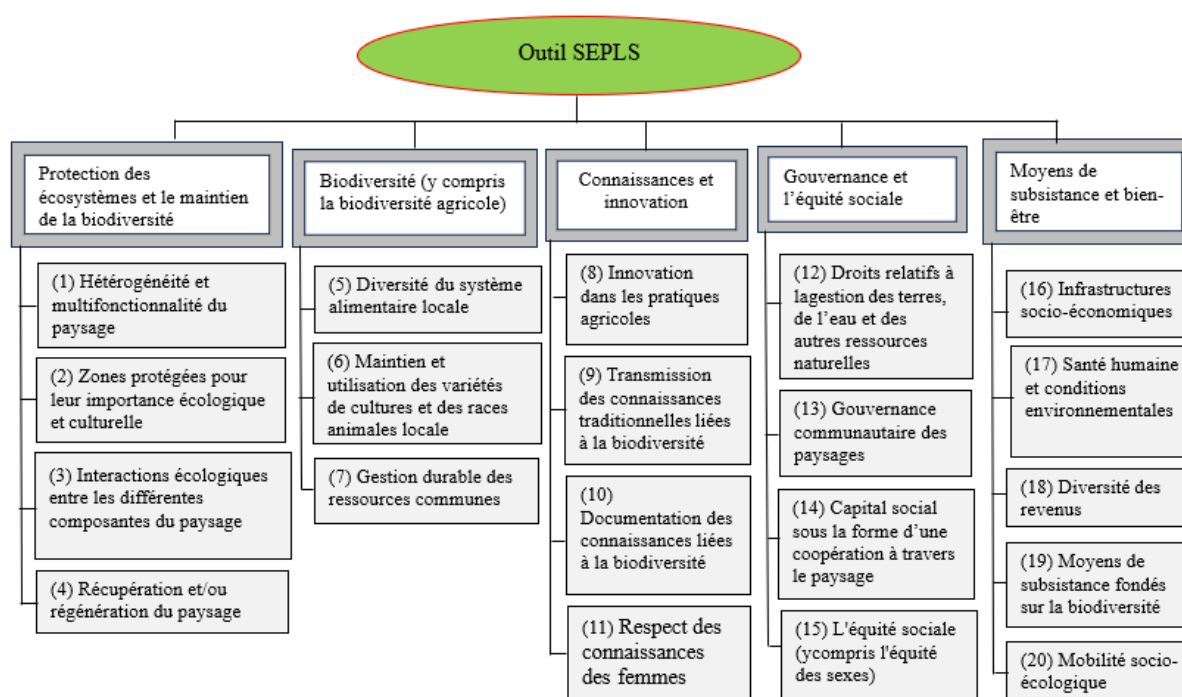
Outil SEPLS

Protection des écosystèmes et le maintien de la biodiversité

(1) Hétérogénéité et multifonctionnalité du paysage

(2) Zones protégées pour leur importance écologique et culturelle

(3) Interactions écologiques entre les différentes composantes du paysage

(4) Récupération et/ou régénération du paysage

Biodiversité (y compris la biodiversité agricole)

(5) Diversité du système alimentaire locale

(6) Maintien et utilisation des variétés de cultures et des races animales locale

(7) Gestion durable des ressources communes

Connaissances et innovation

(8) Innovation dans les pratiques agricoles

(9) Transmission des connaissances traditionnelles liées à la biodiversité

(10) Documentation des connaissances liées à la biodiversité

(11) Respect des connaissances des femmes

Gouvernance et l'équité sociale

(12) Droits relatifs à lagestion des terres, de l'eau et des autres ressources naturelles

(13) Gouvernance communautaire des paysages

(14) Capital social sous la forme d'une coopération à travers le paysage

(15) L'équité sociale (ycompris l'équité des sexes)

Moyens de subsistance et bien-être

(16) Infrastructures socio-économiques

(17) Santé humaine et conditions environnementales

(18) Diversité des revenus

(19) Moyens de subsistance fondés sur la biodiversité

(20) Mobilité socio-écologique